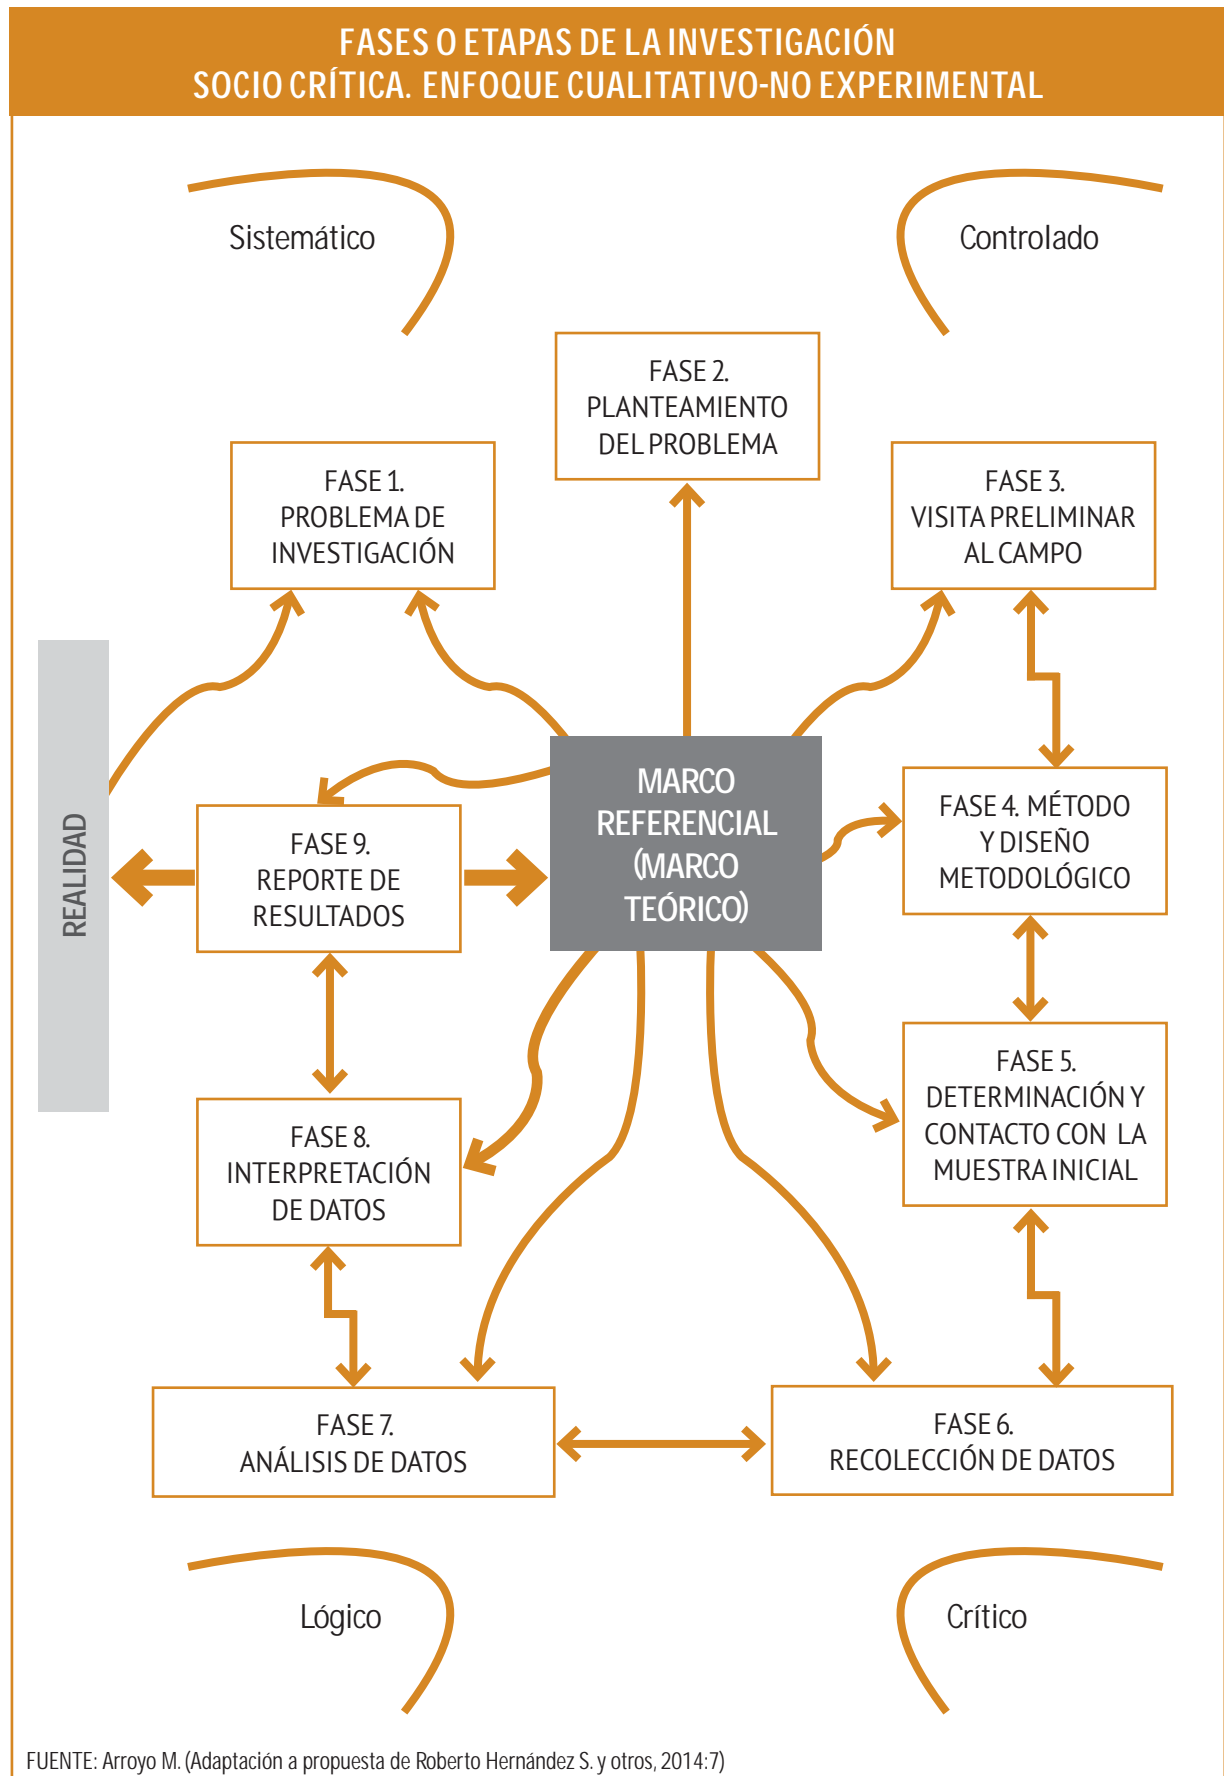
FASES O ETAPAS DE LA INVESTIGACIÓN
SOCIO CRÍTICA. ENFOQUE CUALITATIVO-NO EXPERIMENTAL

Sistemático

Controlado

FASE 2.
PLANTEAMIENTO
DEL PROBLEMA

FASE 1.
PROBLEMA DE
INVESTIGACIÓN

FASE 3.
VISITA PRELIMINAR
AL CAMPO

REALIDAD

MARCO
REFERENCIAL
(MARCO
TEÓRICO)

FASE 4. MÉTODO
Y DISEÑO
METODOLÓGICO

FASE 9.
REPORTE DE
RESULTADOS

FASE 5.
DETERMINACIÓN Y
CONTACTO CON LA
MUESTRA INICIAL

FASE 8.
INTERPRETACIÓN
DE DATOS

FASE 7.
ANÁLISIS DE DATOS

FASE 6.
RECOLECCIÓN DE DATOS

Lógico

Crítico

FUENTE: Arroyo M. (Adaptación a propuesta de Roberto Hernández S. y otros, 2014:7)